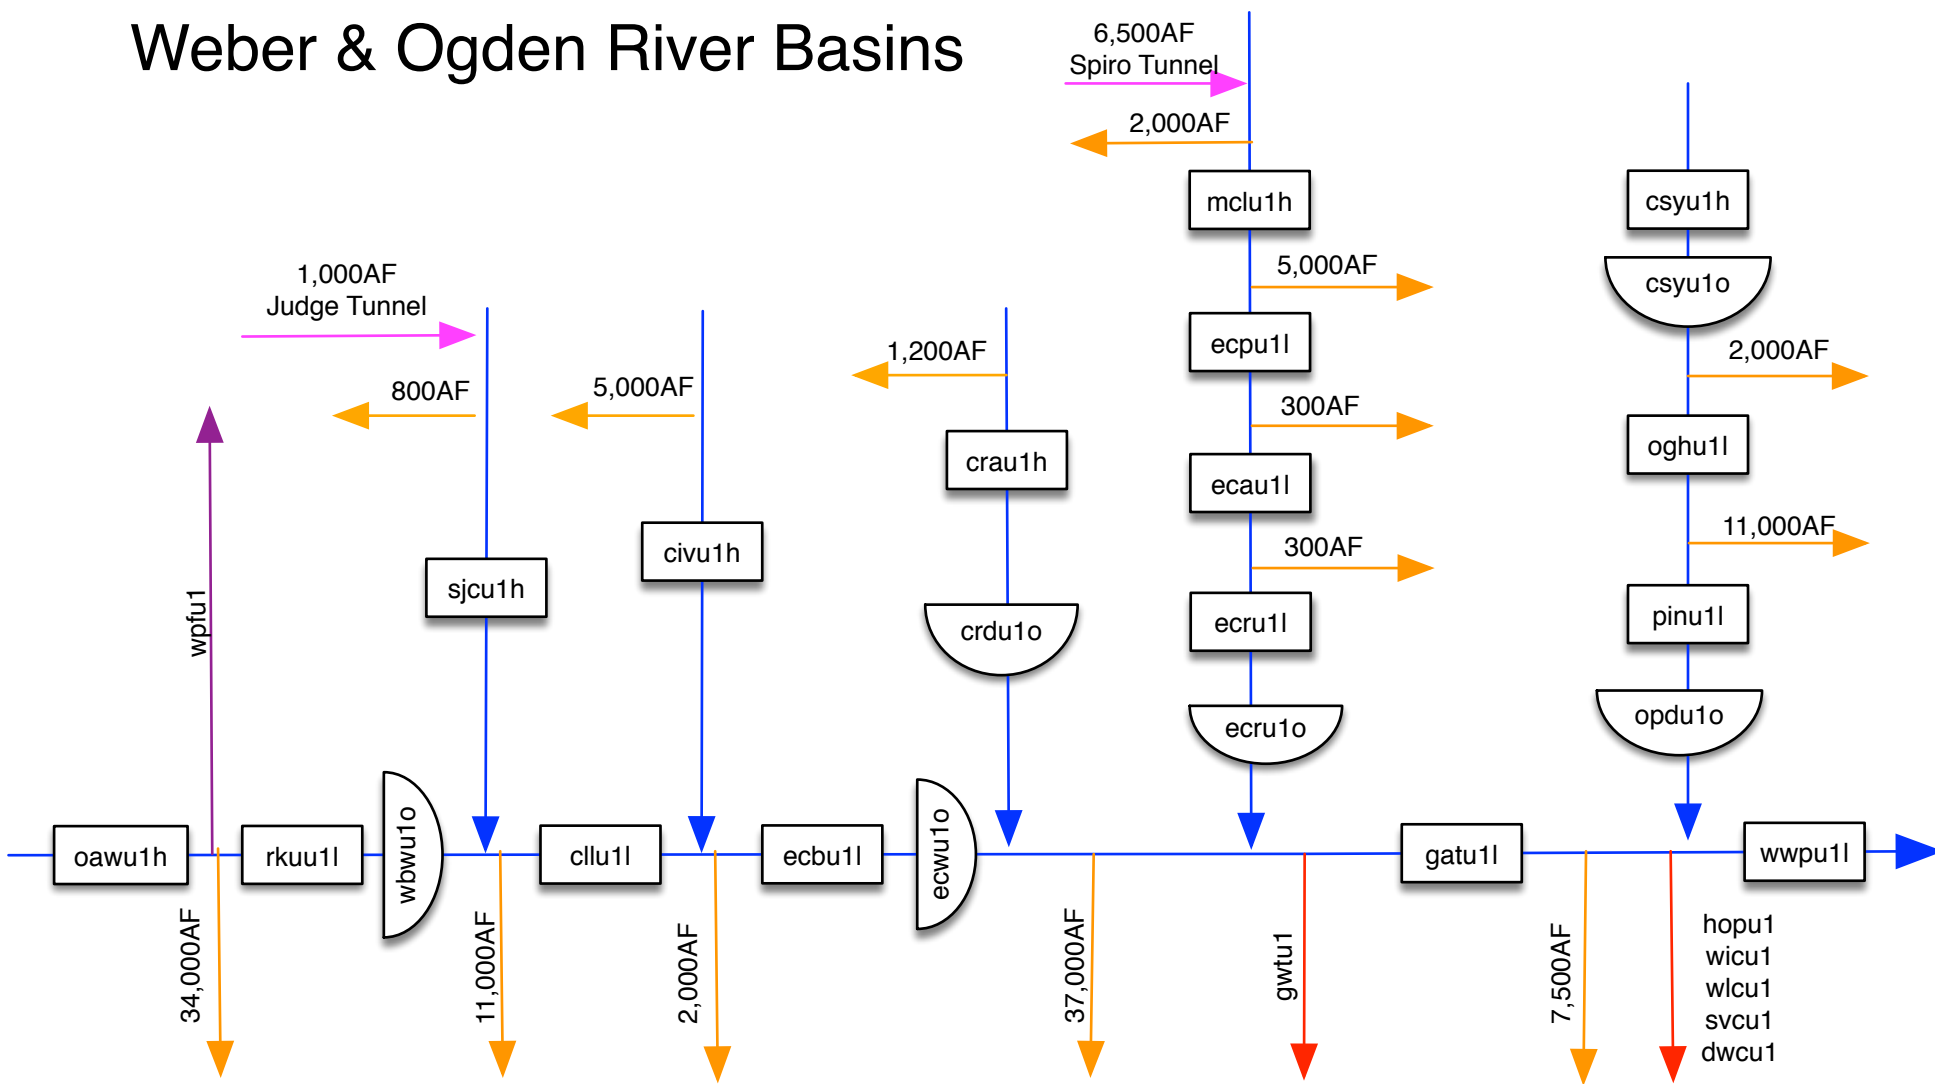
Weber & Ogden River Basins

6,500AF
Spiro Tunnel

2,000AF

mclu1h

csyu1h

5,000AF

csyu1o

1,000AF
Judge Tunnel

ecpu1l

1,200AF

2,000AF

800AF

5,000AF

300AF

oghu1l

crau1h

ecau1l

11,000AF

civu1h

300AF

sjcu1h

wpfu1

ecru1l

pinu1l

crdu1o

ecru1o

opdu1o

oawu1h

rkuu1l

wbwu1o

cllu1l

ecbu1l

ecwu1o

gatu1l

wwpu1l

34,000AF

11,000AF

2,000AF

37,000AF

gwtu1

7,500AF

hopu1
wicu1
wlcu1
svcu1
dwcu1